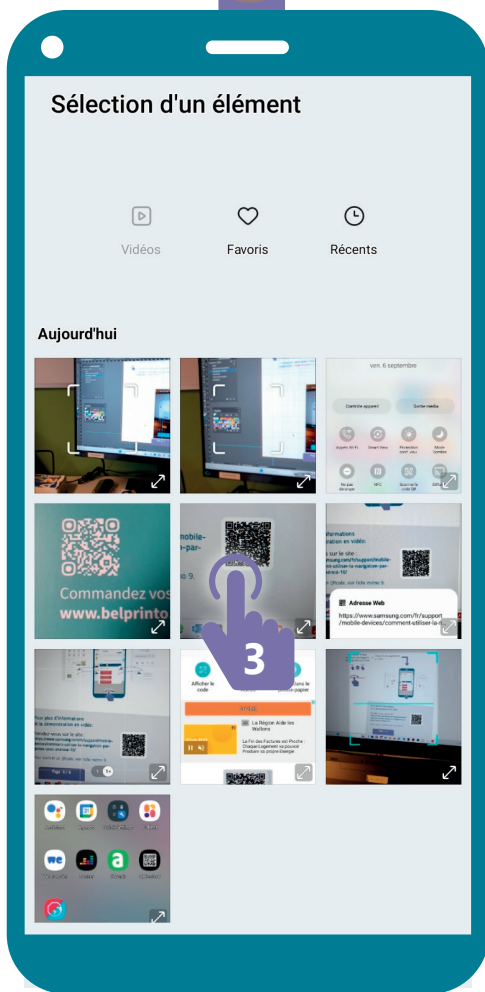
Sélection d'un élément

Vidéos

Favoris

Récents

Aujourd'hui

ven. 6 septembre

Contrôle appareil

Sortie média

Commandez vos

www.belprinto

Adresse Web

https://www.samsung.com/fr/support/mobile-devices/comment-utiliser-la-

3

Afficher le code

La Région Aide les Wallons

La Fin des Factures vol Proche : Chaque Logement va pouvoir Produire sa propre énergie